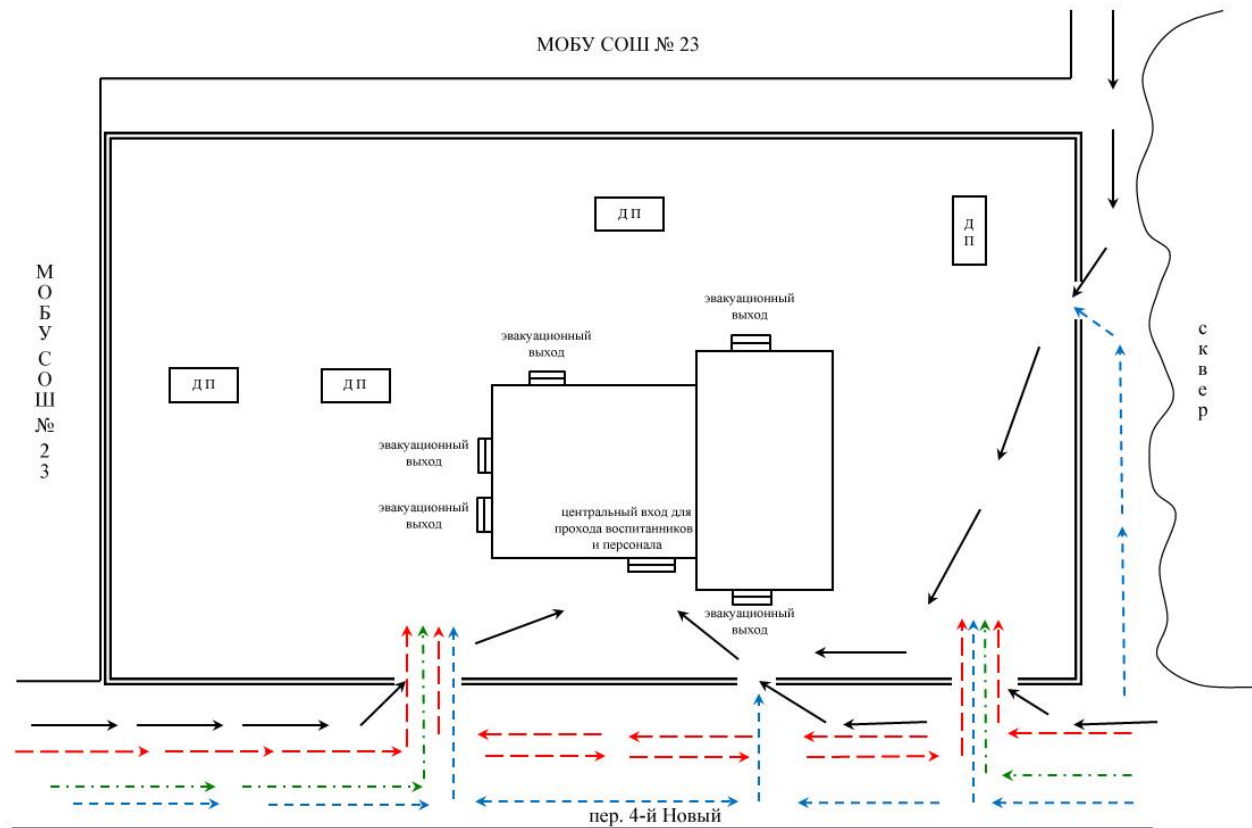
МОБУ СОШ № 23

Д П

Д П

М О Б У С О Ш № 2 3

Д П

Д П

эвакуационный выход

эвакуационный выход

с к в е р

эвакуационный выход

эвакуационный выход

центральный вход для прохода воспитанников и персонала

эвакуационный выход

пер. 4-й Новый